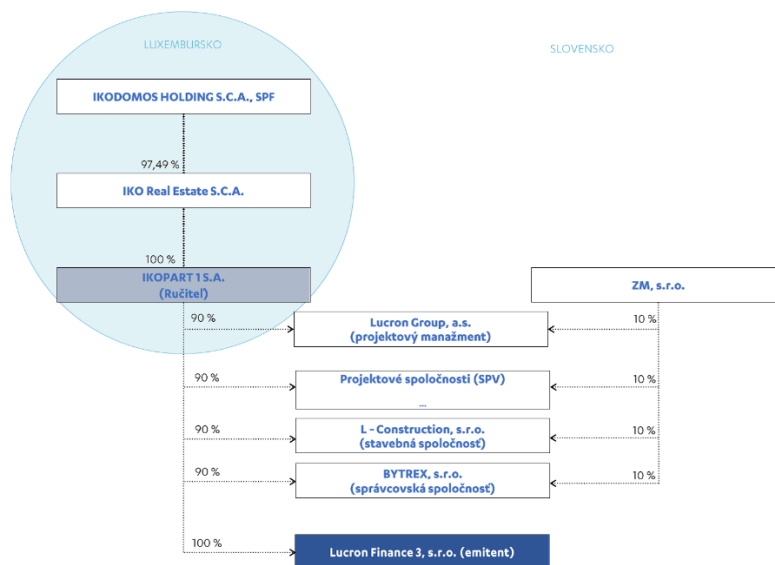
LUXEMBURSKO

SLOVENSKO

IKODOMOS HOLDING S.C.A., SPF

97,49 %

IKO Real Estate S.C.A.

100 %

IKOPART 1 S.A.
(Ručiteľ)

ZM, s.r.o.

90 %

Lucron Group, a.s.
(projektový manažment)

10 %

90 %

Projektové spoločnosti (SPV)
...

10 %

90 %

L - Construction, s.r.o.
(stavebná spoločnosť)

10 %

90 %

BYTREX, s.r.o.
(správcovská spoločnosť)

10 %

100 %

Lucron Finance 3, s.r.o. (emitent)